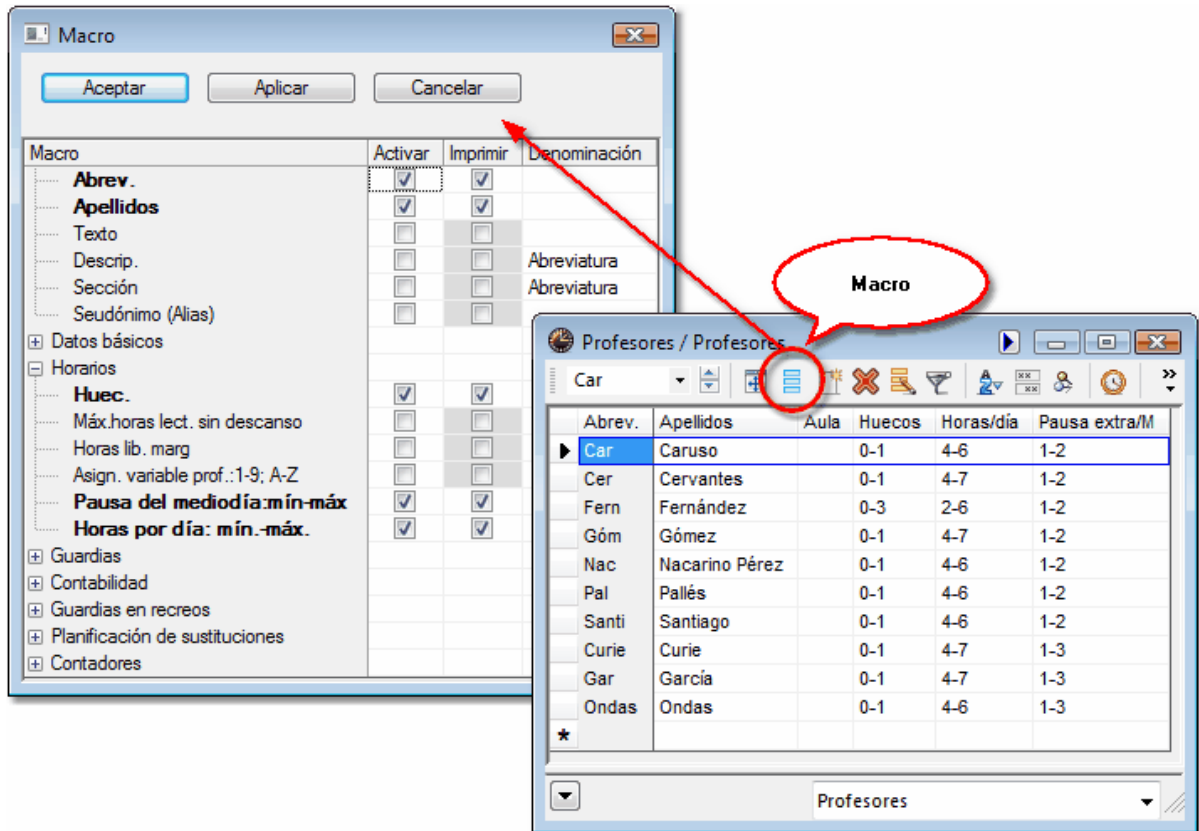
Macro

Aceptar Aplicar Cancelar

| Macro | Activar | Imprimir | Denominación |
|---|---|---|---|
| Abrev. | | | |
| Apellidos | | | |
| Texto | | | |
| Descrip. | | | Abreviatura |
| Sección | | | Abreviatura |
| Seudónimo (Alias) | | | |
| Datos básicos | | | |
| Horarios | | | |
| Huec. | | | |
| Máx.horas lect. sin descanso | | | |
| Horas lib. marg | | | |
| Asign. variable prof.:1-9; A-Z | | | |
| Pausa del mediodía:mín-máx | | | |
| Horas por día: mín.-máx. | | | |
| Guardias | | | |
| Contabilidad | | | |
| Guardias en recreos | | | |
| Planificación de sustituciones | | | |
| Contadores | | | |

Macro

Profesores / Profesores

Car

| | Abrev. | Apellidos | Aula | Huecos | Horas/día | Pausa extra/M |
|---|---|---|---|---|---|---|
| ▶ | Car | Caruso | | 0-1 | 4-6 | 1-2 |
| | Cer | Cervantes | | 0-1 | 4-7 | 1-2 |
| | Fern | Fernández | | 0-3 | 2-6 | 1-2 |
| | Góm | Gómez | | 0-1 | 4-7 | 1-2 |
| | Nac | Nacarino Pérez | | 0-1 | 4-6 | 1-2 |
| | Pal | Pallés | | 0-1 | 4-6 | 1-2 |
| | Santi | Santiago | | 0-1 | 4-6 | 1-2 |
| | Curie | Curie | | 0-1 | 4-7 | 1-3 |
| | Gar | García | | 0-1 | 4-7 | 1-3 |
| | Ondas | Ondas | | 0-1 | 4-6 | 1-3 |
| * | | | | | | |

Profesores